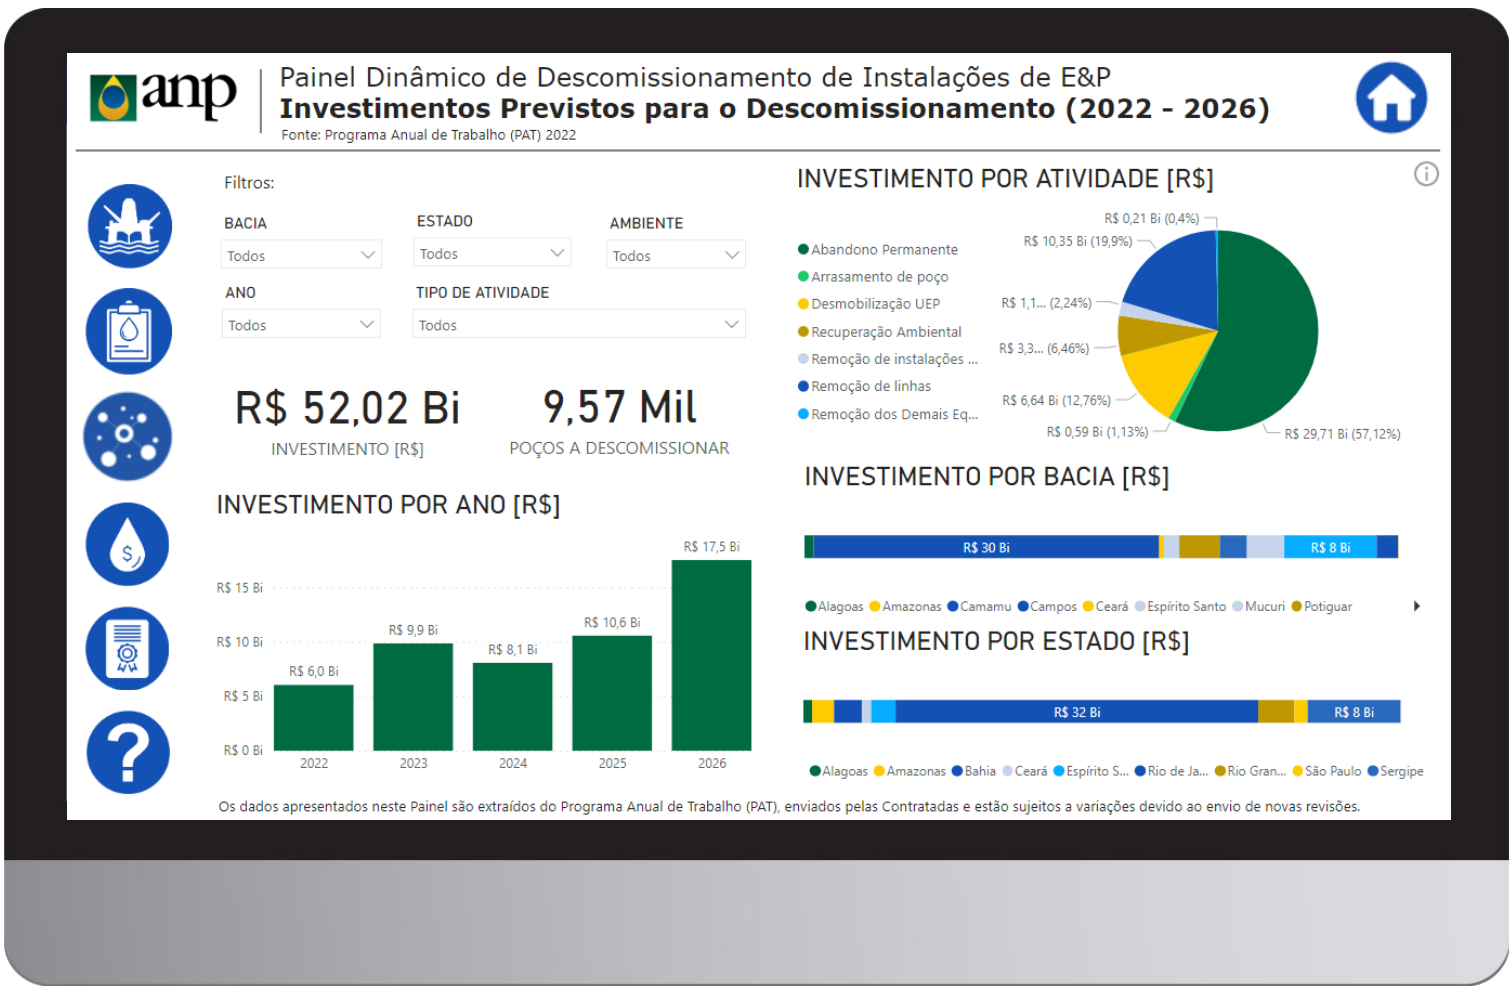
anp

Painel Dinâmico de Descomissionamento de Instalações de E&P
Investimentos Previstos para o Descomissionamento (2022 - 2026)
Fonte: Programa Anual de Trabalho (PAT) 2022

Filtros:

BACIA
Todos

ESTADO
Todos

AMBIENTE
Todos

ANO
Todos

TIPO DE ATIVIDADE
Todos

R$ 52,02 Bi
INVESTIMENTO [R$]

9,57 Mil
POÇOS A DESCOMISSIONAR

INVESTIMENTO POR ANO [R$]

| Ano | Valor |
|---|---|
| 2022 | R$ 6,0 Bi |
| 2023 | R$ 9,9 Bi |
| 2024 | R$ 8,1 Bi |
| 2025 | R$ 10,6 Bi |
| 2026 | R$ 17,5 Bi |

R$ 15 Bi
R$ 10 Bi
R$ 5 Bi
R$ 0 Bi

INVESTIMENTO POR ATIVIDADE [R$]

Abandono Permanente
Arrasamento de poço
Desmobilização UEP
Recuperação Ambiental
Remoção de instalações ...
Remoção de linhas
Remoção dos Demais Eq...

R$ 0,21 Bi (0,4%)
R$ 10,35 Bi (19,9%)
R$ 1,1... (2,24%)
R$ 3,3... (6,46%)
R$ 6,64 Bi (12,76%)
R$ 0,59 Bi (1,13%)
R$ 29,71 Bi (57,12%)

INVESTIMENTO POR BACIA [R$]

R$ 30 Bi
R$ 8 Bi

Alagoas Amazonas Camamu Campos Ceará Espírito Santo Mucuri Potiguar

INVESTIMENTO POR ESTADO [R$]

R$ 32 Bi
R$ 8 Bi

Alagoas Amazonas Bahia Ceará Espírito S... Rio de Ja... Rio Gran... São Paulo Sergipe

Os dados apresentados neste Painel são extraídos do Programa Anual de Trabalho (PAT), enviados pelas Contratadas e estão sujeitos a variações devido ao envio de novas revisões.